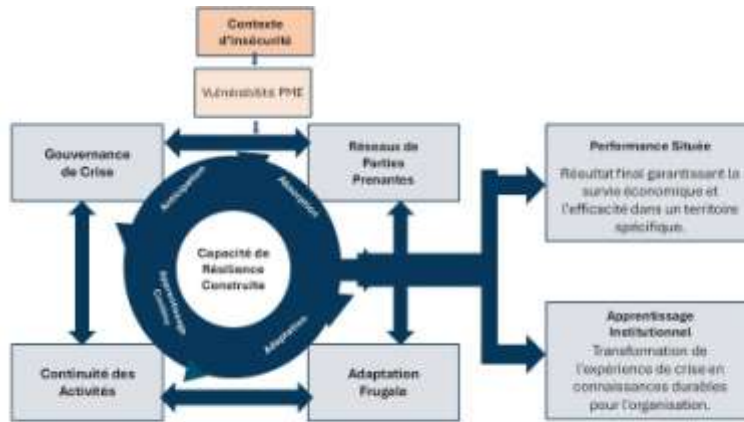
Contexte d'insécurité

Vulnérabilités PME

Gouvernance de Crise

Réseaux de Parties Prenantes

Anticipation

Absorption

Capacité de Résilience Construite

Apprentissage Continu

Adaptation

Continuité des Activités

Adaptation Frugale

Performance Située

Résultat final garantissant la survie économique et l'efficacité dans un territoire spécifique.

Apprentissage Institutionnel

Transformation de l'expérience de crise en connaissances durables pour l'organisation.